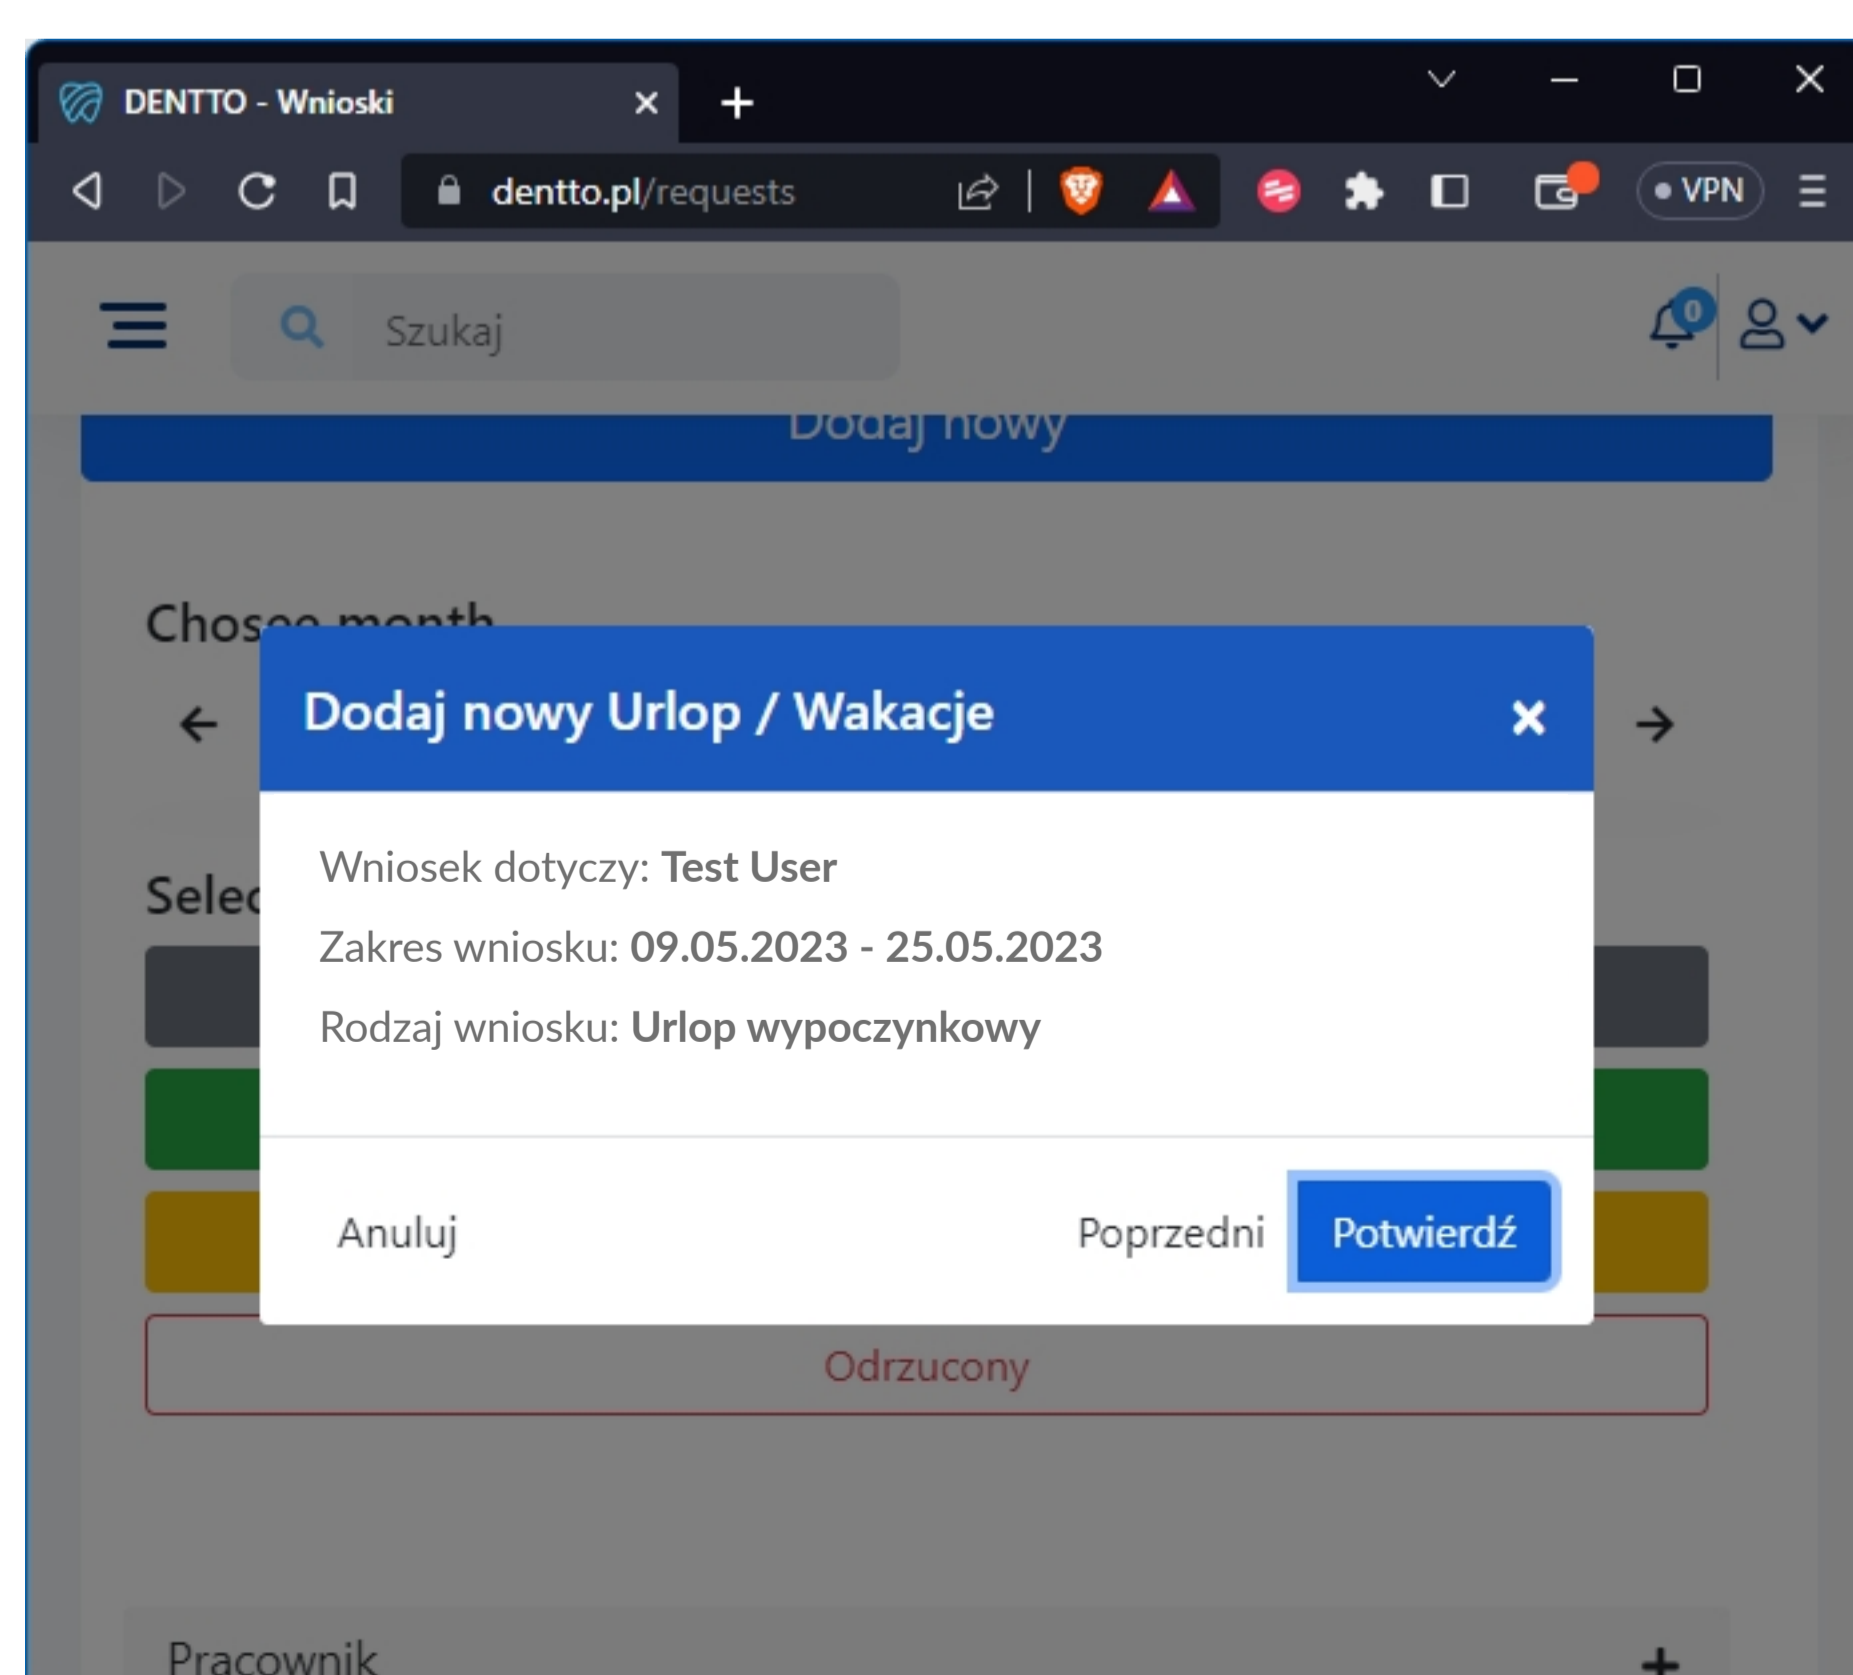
DENTTO - Wnioski

dentto.pl/requests

VPN

Szukaj

0

Dodaj nowy

Choose month

Selec

Dodaj nowy Urlop / Wakacje

Wniosek dotyczy: **Test User**

Zakres wniosku: **09.05.2023 - 25.05.2023**

Rodzaj wniosku: **Urlop wypoczynkowy**

Anuluj

Poprzedni

Potwierdź

Odrzucony

Pracownik